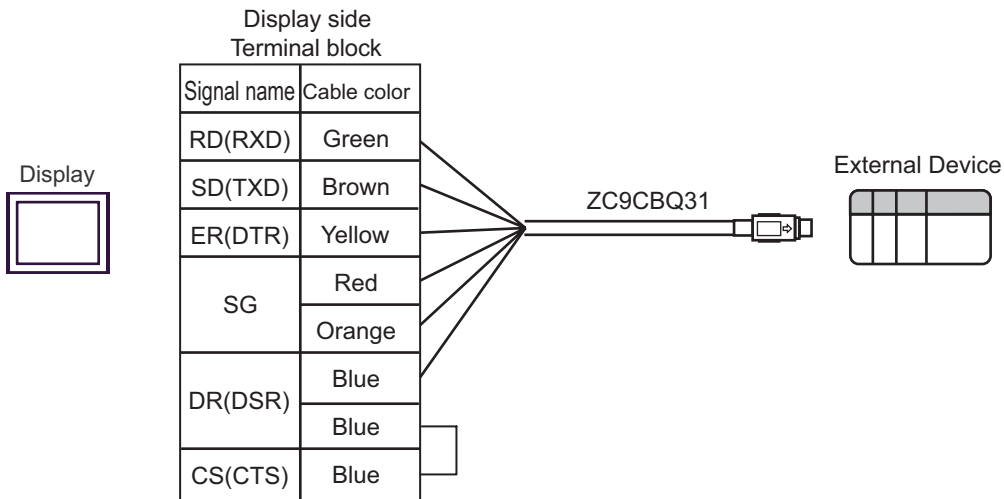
Display side
Terminal block

| Signal name | Cable color |
|---|---|
| RD(RXD) | Green |
| SD(TXD) | Brown |
| ER(DTR) | Yellow |
| SG | Red |
| | Orange |
| DR(DSR) | Blue |
| | Blue |
| CS(CTS) | Blue |

Display

ZC9CBQ31

External Device